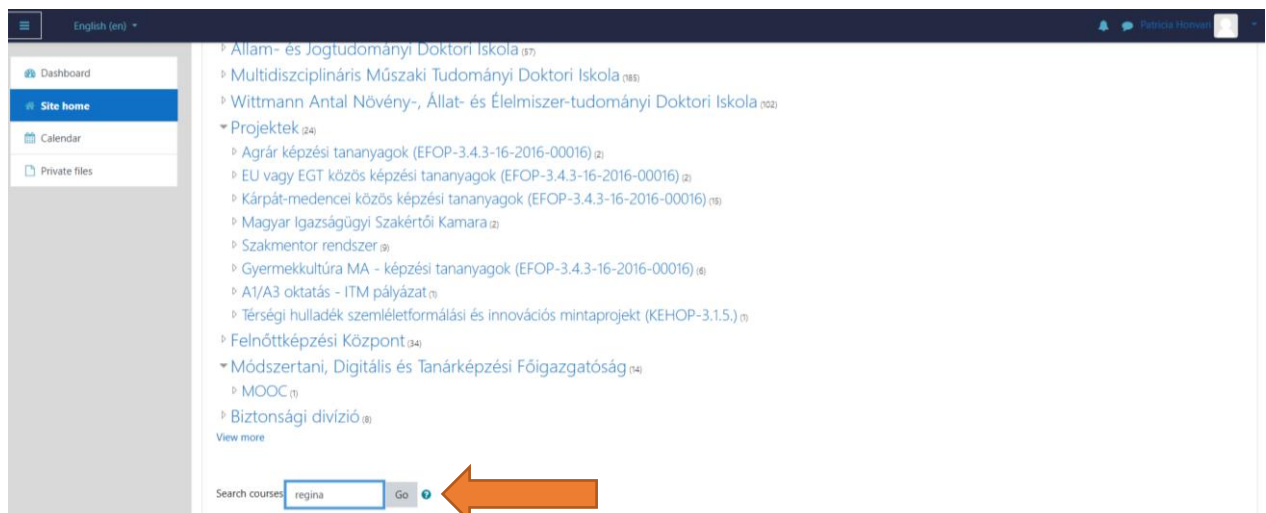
English (en)

Patricia Horvath

Dashboard
Site home
Calendar
Private files

Állam- és Jogtudományi Doktori Iskola (57)
Multidiszciplináris Műszaki Tudományi Doktori Iskola (165)
Wittmann Antal Növény-, Állat- és Élelmiszer-tudományi Doktori Iskola (102)
Projektek (24)
Agrár képzési tananyagok (EFOP-3.4.3-16-2016-00016) (2)
EU vagy EGT közös képzési tananyagok (EFOP-3.4.3-16-2016-00016) (2)
Kárpát-medencei közös képzési tananyagok (EFOP-3.4.3-16-2016-00016) (15)
Magyar Igazságügyi Szakértői Kamara (2)
Szakmentor rendszer (9)
Gyermekkultúra MA - képzési tananyagok (EFOP-3.4.3-16-2016-00016) (6)
A1/A3 oktatás - ITM pályázat (1)
Térségi hulladék szemléletformálási és innovációs mintaprojekt (KEHOP-3.1.5.) (1)
Felnőttképzési Központ (34)
Módszertani, Digitális és Tanárképzési Főigazgatóság (14)
MOOC (1)
Biztonsági divízió (8)
View more

Search courses regina Go